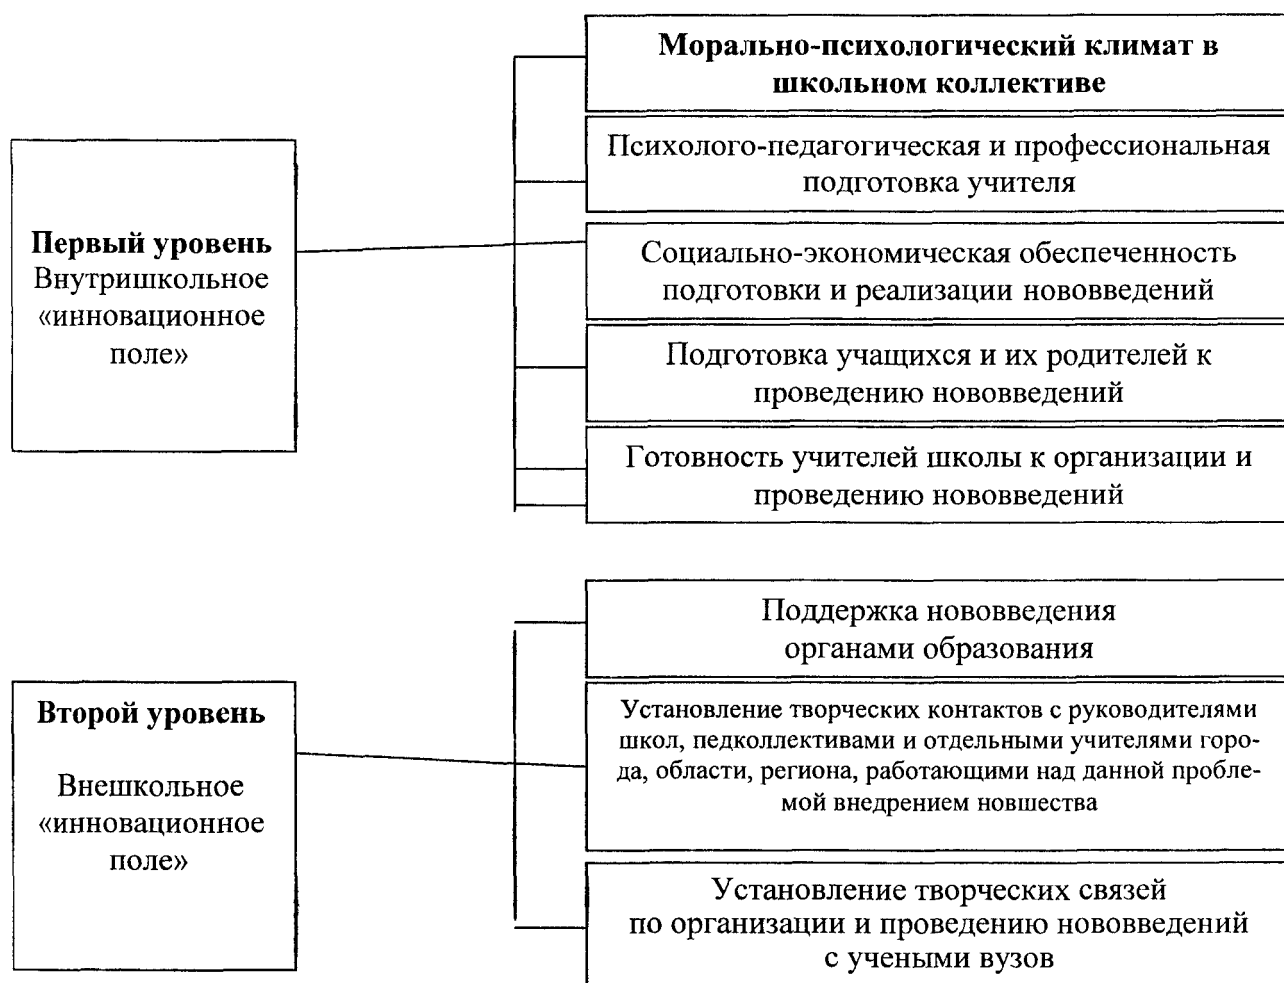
Первый уровень
Внутришкольное «инновационное поле»

Морально-психологический климат в школьном коллективе

Психолого-педагогическая и профессиональная подготовка учителя

Социально-экономическая обеспеченность подготовки и реализации нововведений

Подготовка учащихся и их родителей к проведению нововведений

Готовность учителей школы к организации и проведению нововведений

Второй уровень

Внешкольное «инновационное поле»

Поддержка нововведения органами образования

Установление творческих контактов с руководителями школ, педколлективами и отдельными учителями города, области, региона, работающими над данной проблемой внедрением новшества

Установление творческих связей по организации и проведению нововведений с учеными вузов